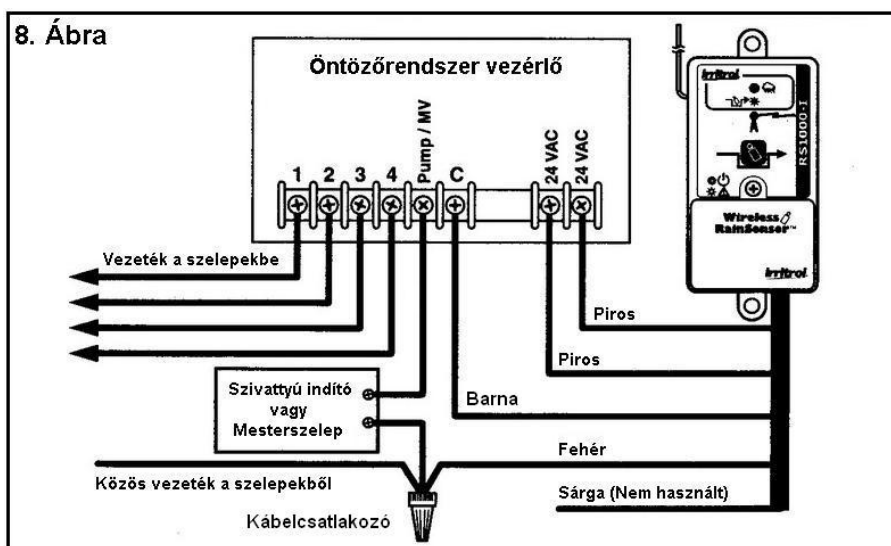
8. Ábra

Öntözőrendszer vezérlő

1 2 3 4 Pump / MV C 24 VAC 24 VAC

Vezeték a szelepekbe

irritrol

RS1000-I

Wireless RainSensor™

irritrol

Piros

Piros

Szivattyú indító vagy Mesterszelep

Barna

Fehér

Közös vezeték a szelepekből

Sárga (Nem használt)

Kábelcsatlakozó